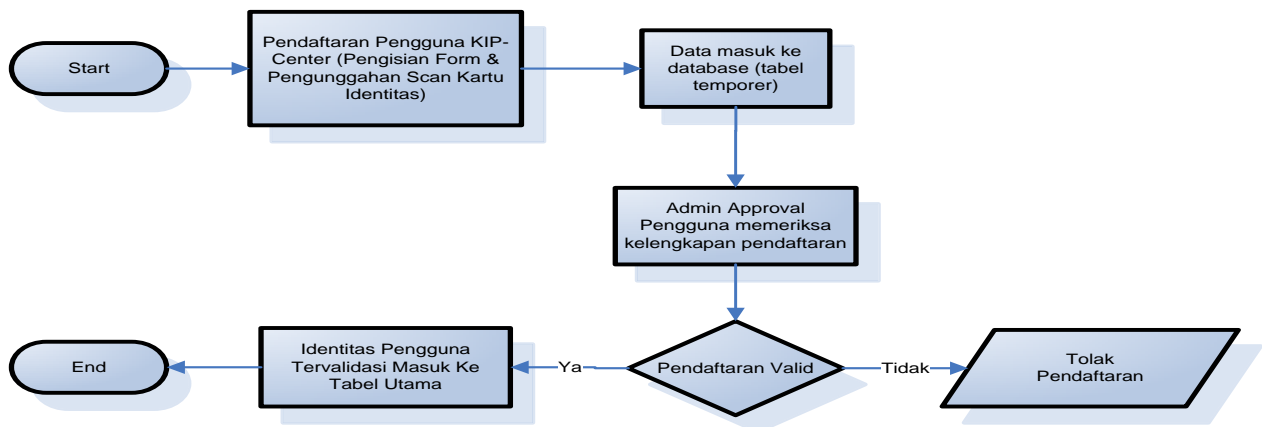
Start

Pendaftaran Pengguna KIP-Center (Pengisian Form & Pengunggahan Scan Kartu Identitas)

Data masuk ke database (tabel temporer)

Admin Approval Pengguna memeriksa kelengkapan pendaftaran

Pendaftaran Valid

Tidak

Tolak Pendaftaran

Ya

Identitas Pengguna Tervalidasi Masuk Ke Tabel Utama

End